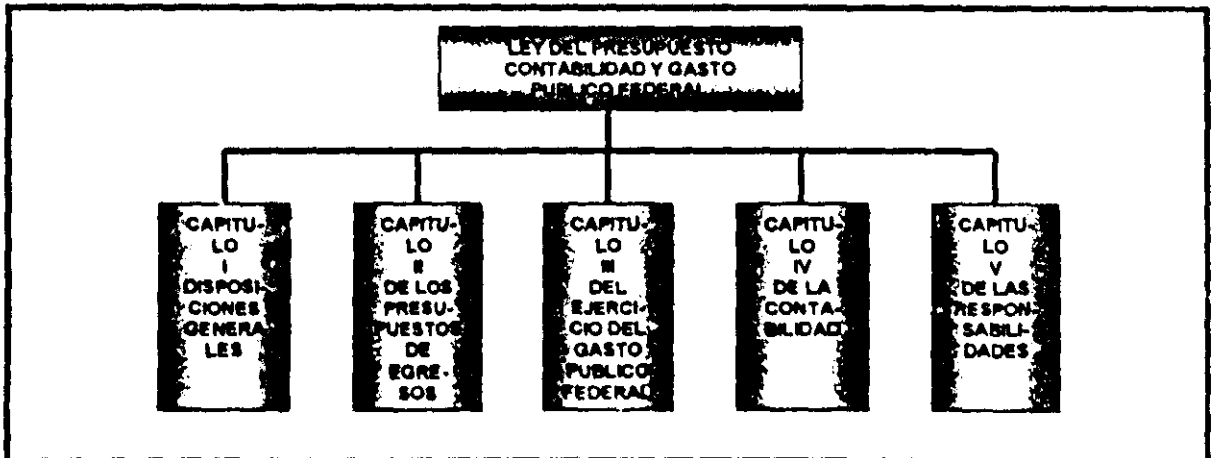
LEY DEL PRESUPUESTO CONTABILIDAD Y GASTO PUBLICO FEDERAL

CAPITULO I DISPOSICIONES GENERALES

CAPITULO II DE LOS PRESUPUESTOS DE EGRESOS

CAPITULO III DEL EJERCICIO DEL GASTO PUBLICO FEDERAL

CAPITULO IV DE LA CONTABILIDAD

CAPITULO V DE LAS RESPONSABILIDADES